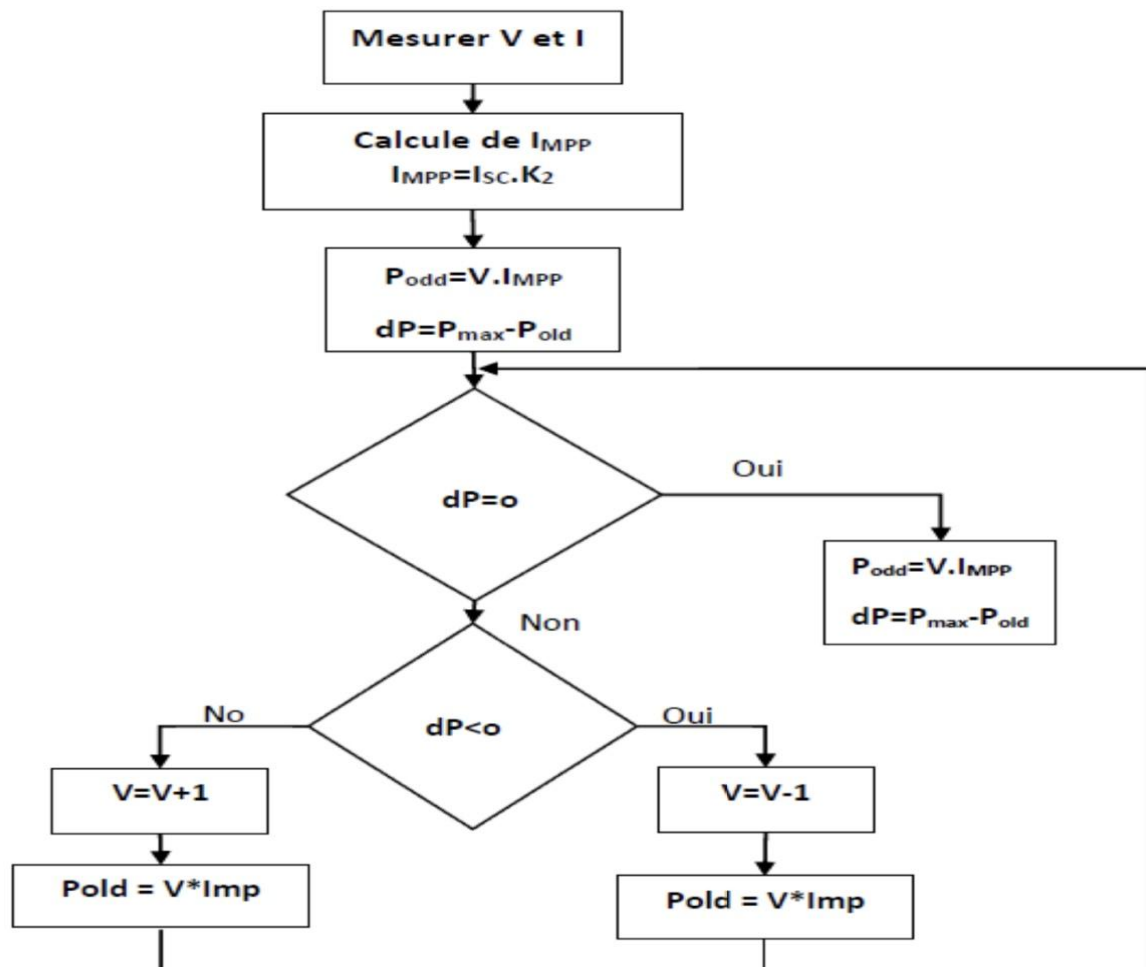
Mesurer V et I

Calcule de $I_{MPP}$

$I_{MPP}=I_{SC}.K_2$

$P_{odd}=V.I_{MPP}$

$dP=P_{max}-P_{old}$

dP=o

Oui

$P_{odd}=V.I_{MPP}$

$dP=P_{max}-P_{old}$

Non

dP<o

No

Oui

V=V+1

V=V-1

Pold = V*Imp

Pold = V*Imp